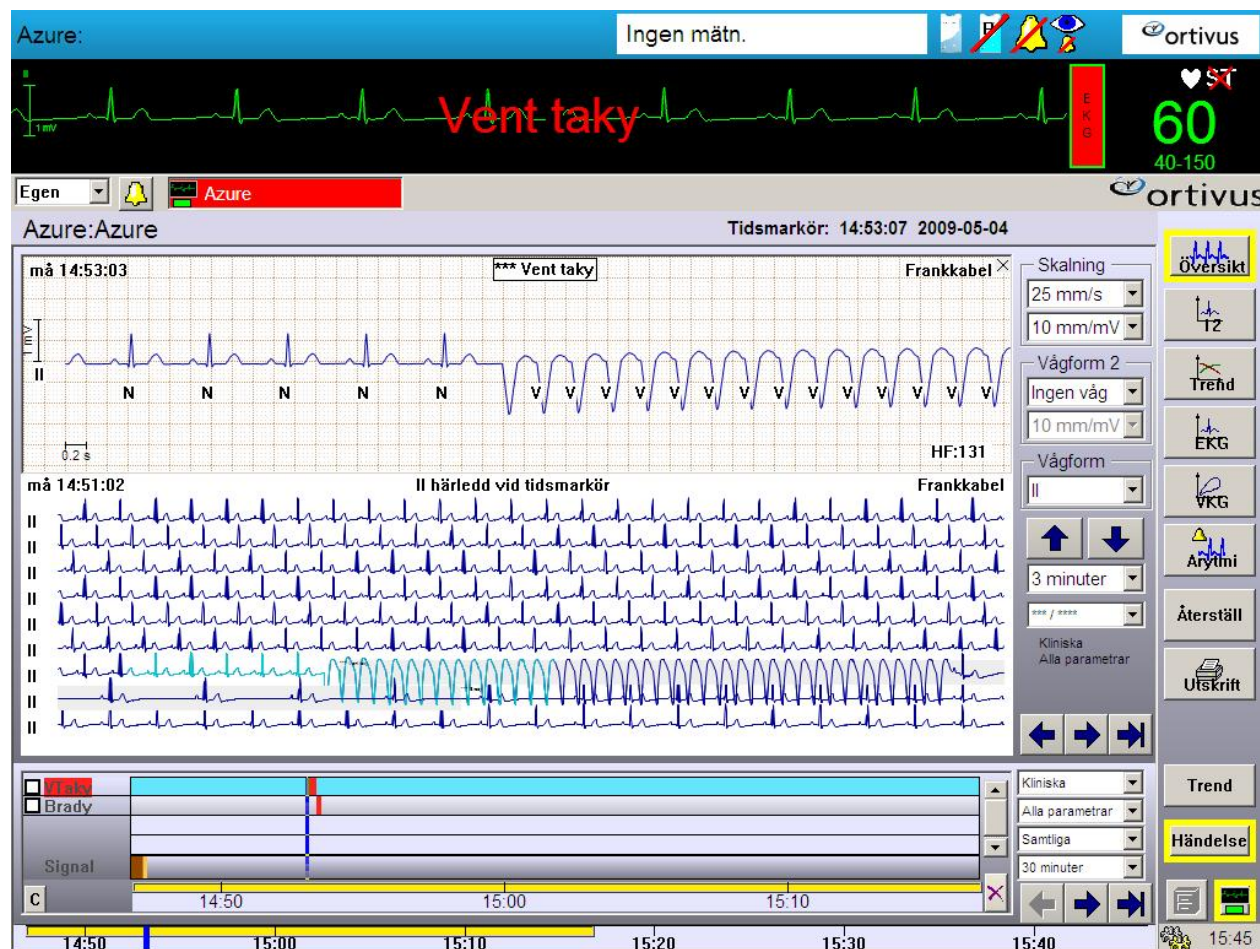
Azure:

Ingen mätn.

ortivus

1 mV

Vent taky

EKG

ST

60

40-150

Egen

Azure

ortivus

Azure:Azure

Tidsmarkör: 14:53:07 2009-05-04

må 14:53:03

*** Vent taky

Frankkabel

1 mV

II

N N N N N V V V V V V V V V V V V V V

0.2 s

HF:131

må 14:51:02

II härledd vid tidsmarkör

Frankkabel

II
II
II
II
II
II
II
II
II

Skalning

25 mm/s

10 mm/mV

Vågform 2

Ingen våg

10 mm/mV

Vågform

II

3 minuter

*** / ****

Kliniska
Alla parametrar

Översikt

TZ

Trend

EKG

VKG

Arytmi

Återställ

Utskrift

VTaky
Brady

Signal

C

14:50

15:00

15:10

Kliniska

Alla parametrar

Samtliga

30 minuter

Trend

Händelse

14:50 15:00 15:10 15:20 15:30 15:40

15:45